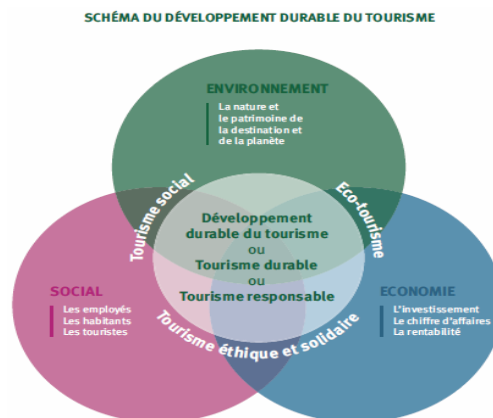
SCHÉMA DU DÉVELOPPEMENT DURABLE DU TOURISME

ENVIRONNEMENT
La nature et le patrimoine de la destination et de la planète

Tourisme social

Eco-tourisme

Développement durable du tourisme
OU
Tourisme durable
OU
Tourisme responsable

SOCIAL
Les employés
Les habitants
Les touristes

ECONOMIE
L'investissement
Le chiffre d'affaires
La rentabilité

Tourisme éthique et solidaire